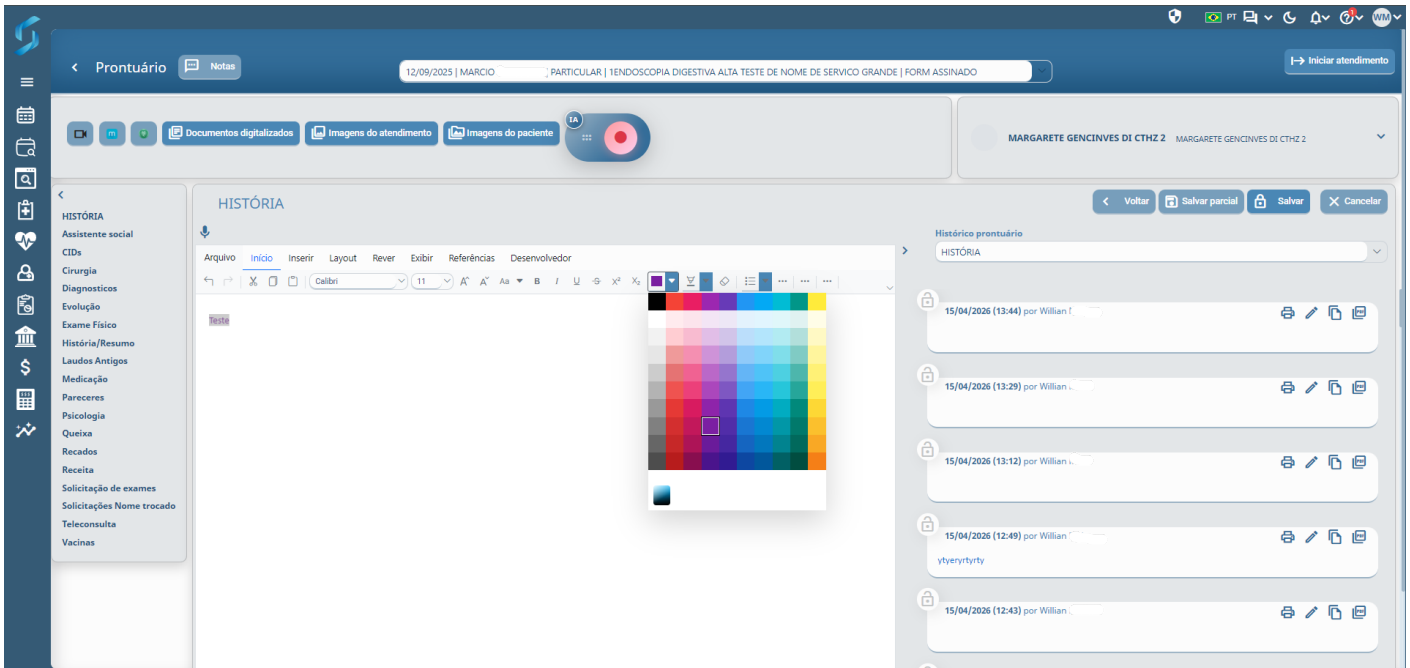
PT

WM

Prontuário

Notas

12/09/2025 | MARCIO PARTICULAR | 1ENDOSCOPIA DIGESTIVA ALTA TESTE DE NOME DE SERVICO GRANDE | FORM ASSINADO

Iniciar atendimento

Documentos digitalizados

Imagens do atendimento

Imagens do paciente

IA

MARGARETE GENCINVES DI CTHZ 2 MARGARETE GENCINVES DI CTHZ 2

HISTÓRIA
Assistente social
CIDs
Cirurgia
Diagnosticos
Evolução
Exame Físico
História/Resumo
Laudos Antigos
Medicação
Pareceres
Psicologia
Queixa
Recados
Receita
Solicitação de exames
Solicitações Nome trocado
Teleconsulta
Vacinas

HISTÓRIA

Voltar

Salvar parcial

Salvar

Cancelar

Arquivo Início Inserir Layout Rever Exibir Referências Desenvolvedor

Calibri 11

Teste

Histórico prontuário

HISTÓRIA

15/04/2026 (13:44) por Willian

15/04/2026 (13:29) por Willian

15/04/2026 (13:12) por Willian

15/04/2026 (12:49) por Willian

ytyeryrtyrty

15/04/2026 (12:43) por Willian